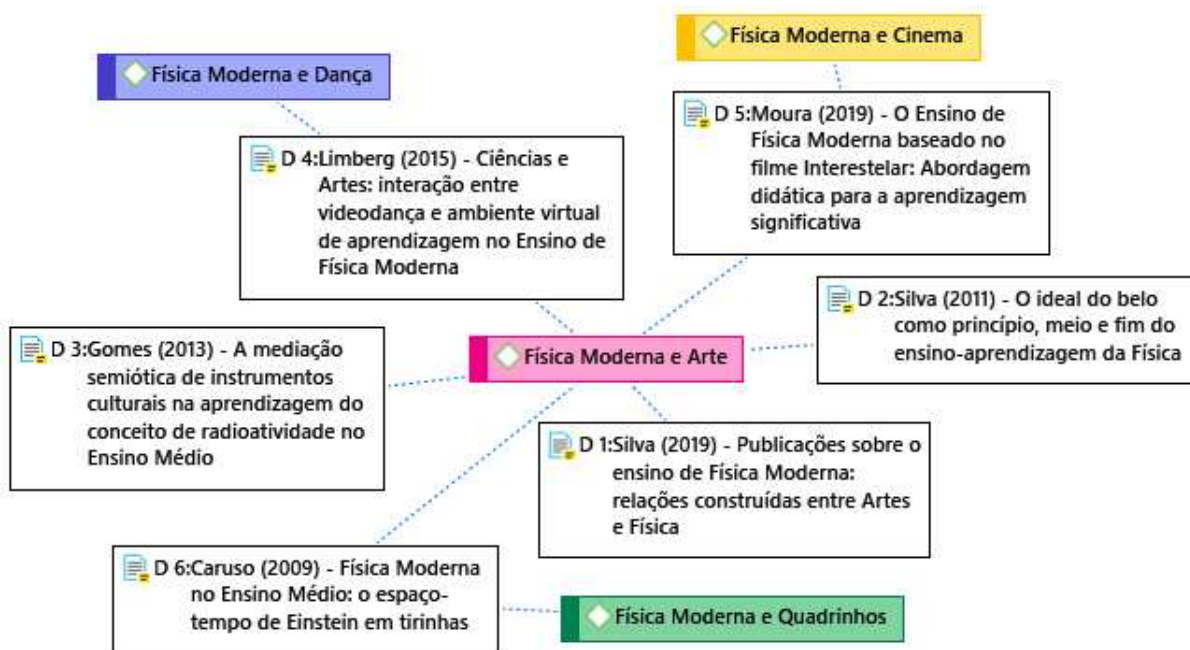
Física Moderna e Cinema

Física Moderna e Dança

D 5:Moura (2019) - O Ensino de Física Moderna baseado no filme Interestelar: Abordagem didática para a aprendizagem significativa

D 4:Limberg (2015) - Ciências e Artes: interação entre videodança e ambiente virtual de aprendizagem no Ensino de Física Moderna

D 2:Silva (2011) - O ideal do belo como princípio, meio e fim do ensino-aprendizagem da Física

D 3:Gomes (2013) - A mediação semiótica de instrumentos culturais na aprendizagem do conceito de radioatividade no Ensino Médio

Física Moderna e Arte

D 1:Silva (2019) - Publicações sobre o ensino de Física Moderna: relações construídas entre Artes e Física

D 6:Caruso (2009) - Física Moderna no Ensino Médio: o espaço-tempo de Einstein em tirinhas

Física Moderna e Quadrinhos